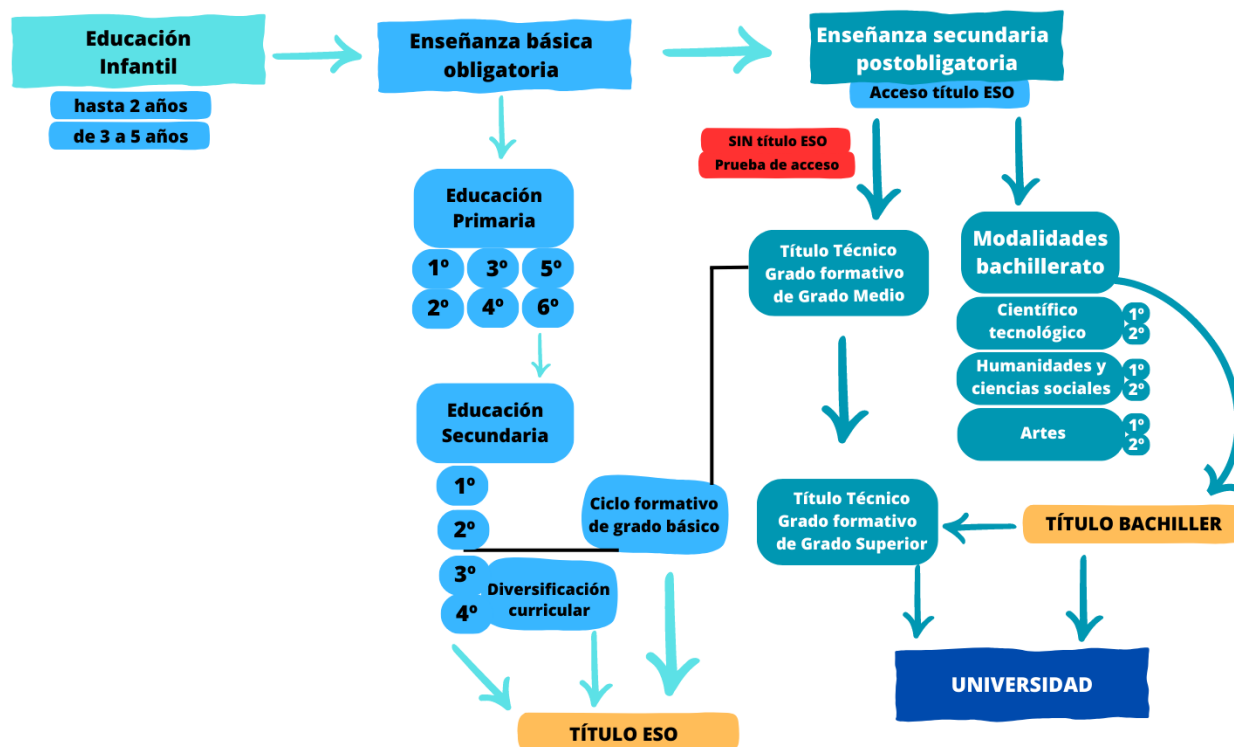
Educación Infantil

hasta 2 años

de 3 a 5 años

Enseñanza básica obligatoria

Educación Primaria

1º 3º 5º

2º 4º 6º

Educación Secundaria

1º

2º

3º

4º

Diversificación curricular

Ciclo formativo de grado básico

TÍTULO ESO

Enseñanza secundaria postobligatoria

Acceso título ESO

SIN título ESO

Prueba de acceso

Título Técnico Grado formativo de Grado Medio

Modalidades bachillerato

Científico tecnológico 1º 2º

Humanidades y ciencias sociales 1º 2º

Artes 1º 2º

TÍTULO BACHILLER

Título Técnico Grado formativo de Grado Superior

UNIVERSIDAD